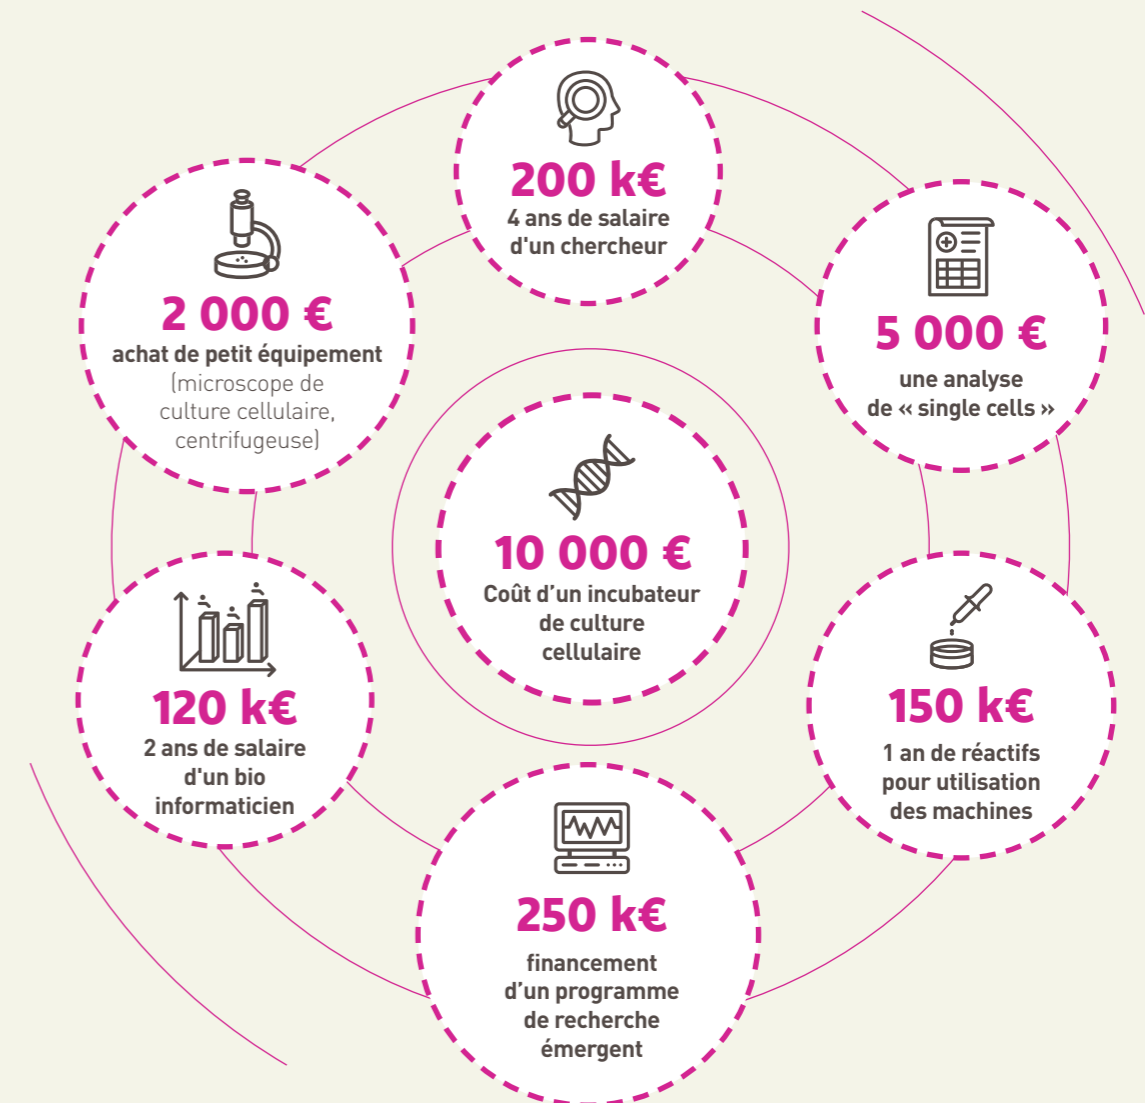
200 k€
4 ans de salaire d'un chercheur

2 000 €
achat de petit équipement
(microscope de culture cellulaire, centrifugeuse)

5 000 €
une analyse de « single cells »

10 000 €
Coût d'un incubateur de culture cellulaire

120 k€
2 ans de salaire d'un bio informaticien

150 k€
1 an de réactifs pour utilisation des machines

250 k€
financement d'un programme de recherche émergent